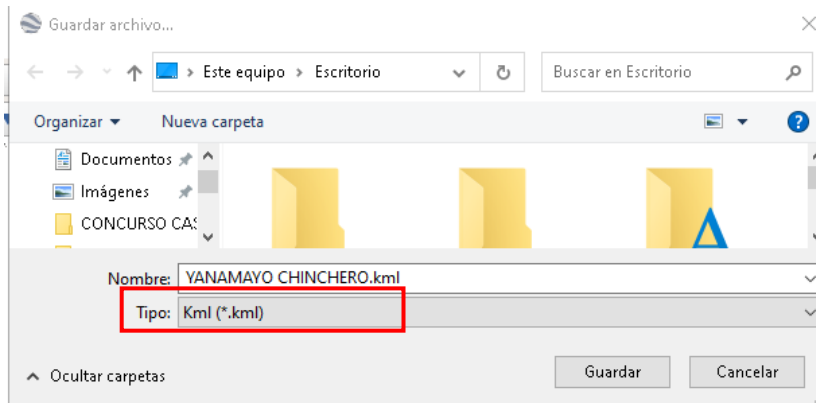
Guardar archivo...

Este equipo > Escritorio

Buscar en Escritorio

Organizar ▾ Nueva carpeta

Documentos

Imágenes

CONCURSO CAS

Nombre: YANAMAYO CHINCHERO.kml

Tipo: Kml (*.kml)

Ocultar carpetas

Guardar

Cancelar